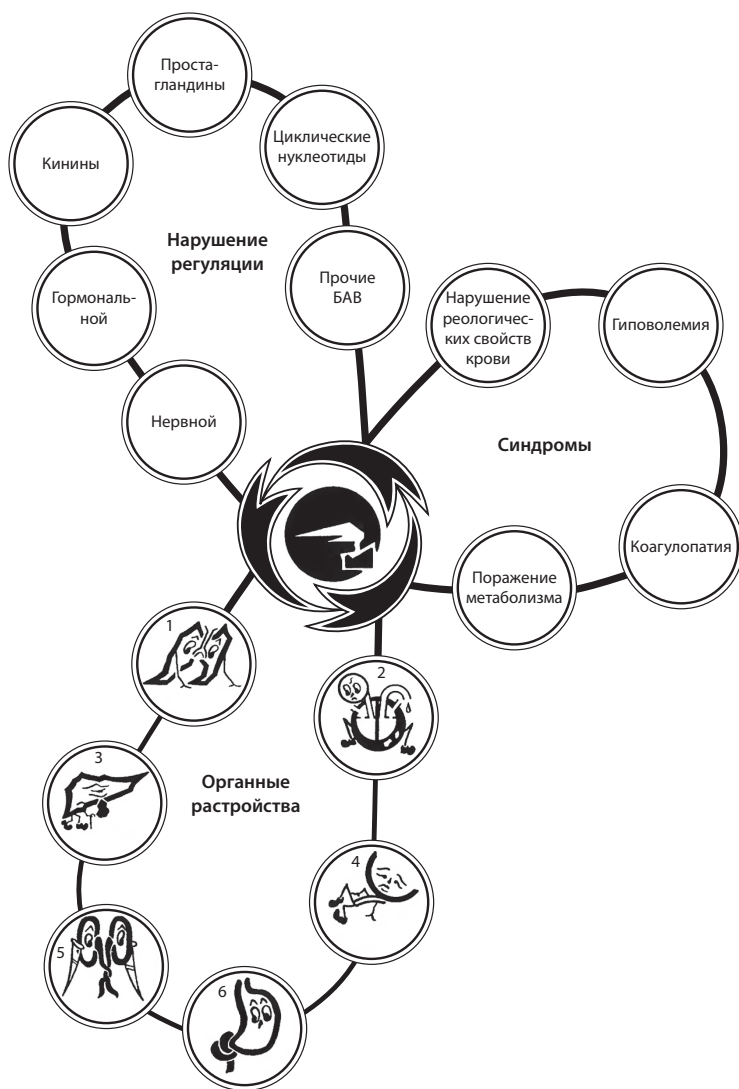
Простагландины

Кинины

Циклические нуклеотиды

Нарушение регуляции

Гормональной

Прочие БАВ

Нарушение реологических свойств крови

Гиповолемия

Нервной

Синдромы

Коагулопатия

Поражение метаболизма

1

2

3

Органные растройства

4

5

6